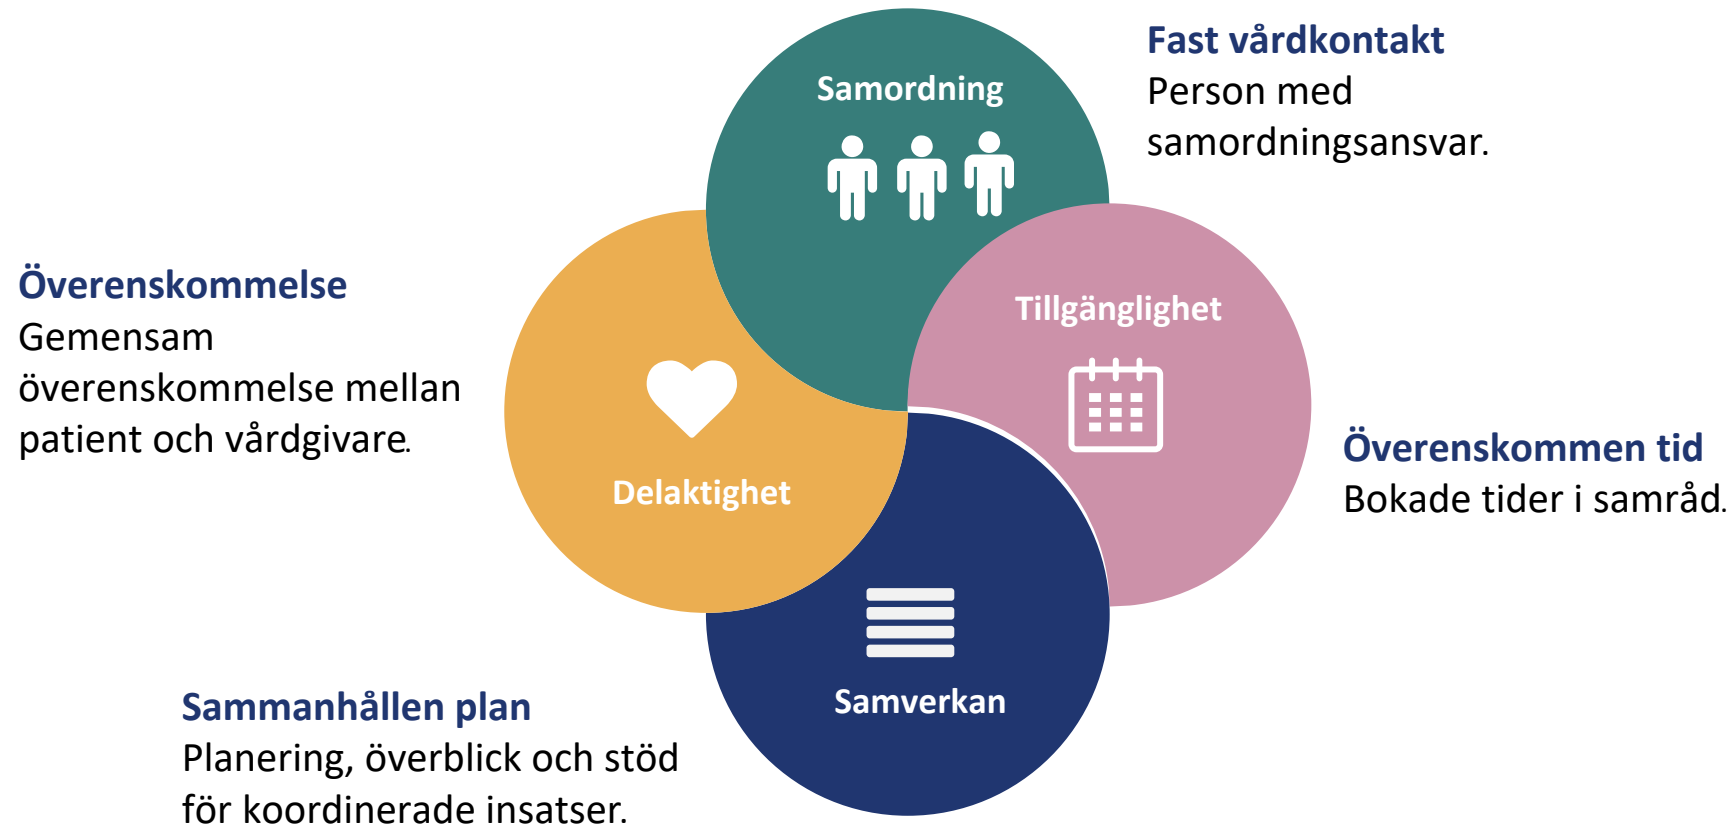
Fast vårdkontakt
Person med samordningsansvar.

Samordning

Överenskommelse
Gemensam överenskommelse mellan patient och vårdgivare.

Tillgänglighet

Delaktighet

Överenskommen tid
Bokade tider i samråd.

Samverkan

Sammanhållen plan
Planering, överblick och stöd för koordinerade insatser.